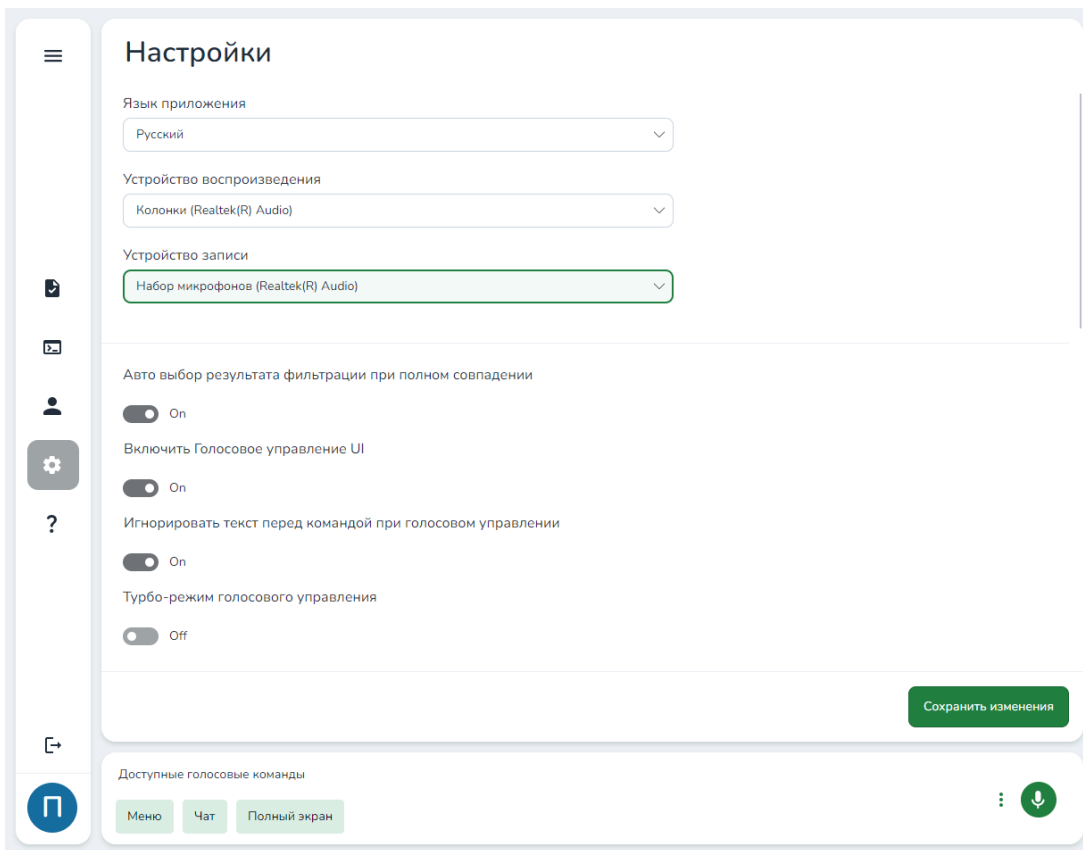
Настройки

Язык приложения

Русский

Устройство воспроизведения

Колонки (Realtek(R) Audio)

Устройство записи

Набор микрофонов (Realtek(R) Audio)

Авто выбор результата фильтрации при полном совпадении

On

Включить Голосовое управление UI

On

Игнорировать текст перед командой при голосовом управлении

On

Турбо-режим голосового управления

Off

Сохранить изменения

Доступные голосовые команды

Меню

Чат

Полный экран

?

П